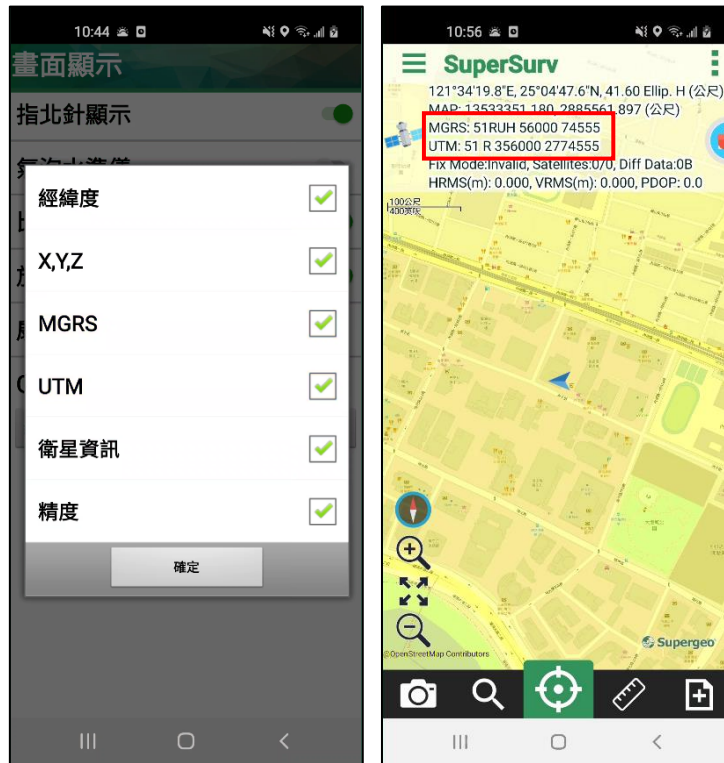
10:44

畫面顯示

指北針顯示

經緯度

X,Y,Z

MGRS

UTM

衛星資訊

精度

確定

10:56

SuperSurv

121°34'19.8"E, 25°04'47.6"N, 41.60 Ellip. H (公尺)
MAP: 13533351.180, 2885561.897 (公尺)
MGRS: 51RUH 56000 74555
UTM: 51 R 356000 2774555
Fix Mode:Invalid, Satellites:0/0, Diff Data:0B
HRMS(m): 0.000, VRMS(m): 0.000, PDOP: 0.0

100公尺
400英尺

© OpenStreetMap Contributors

Supergeo